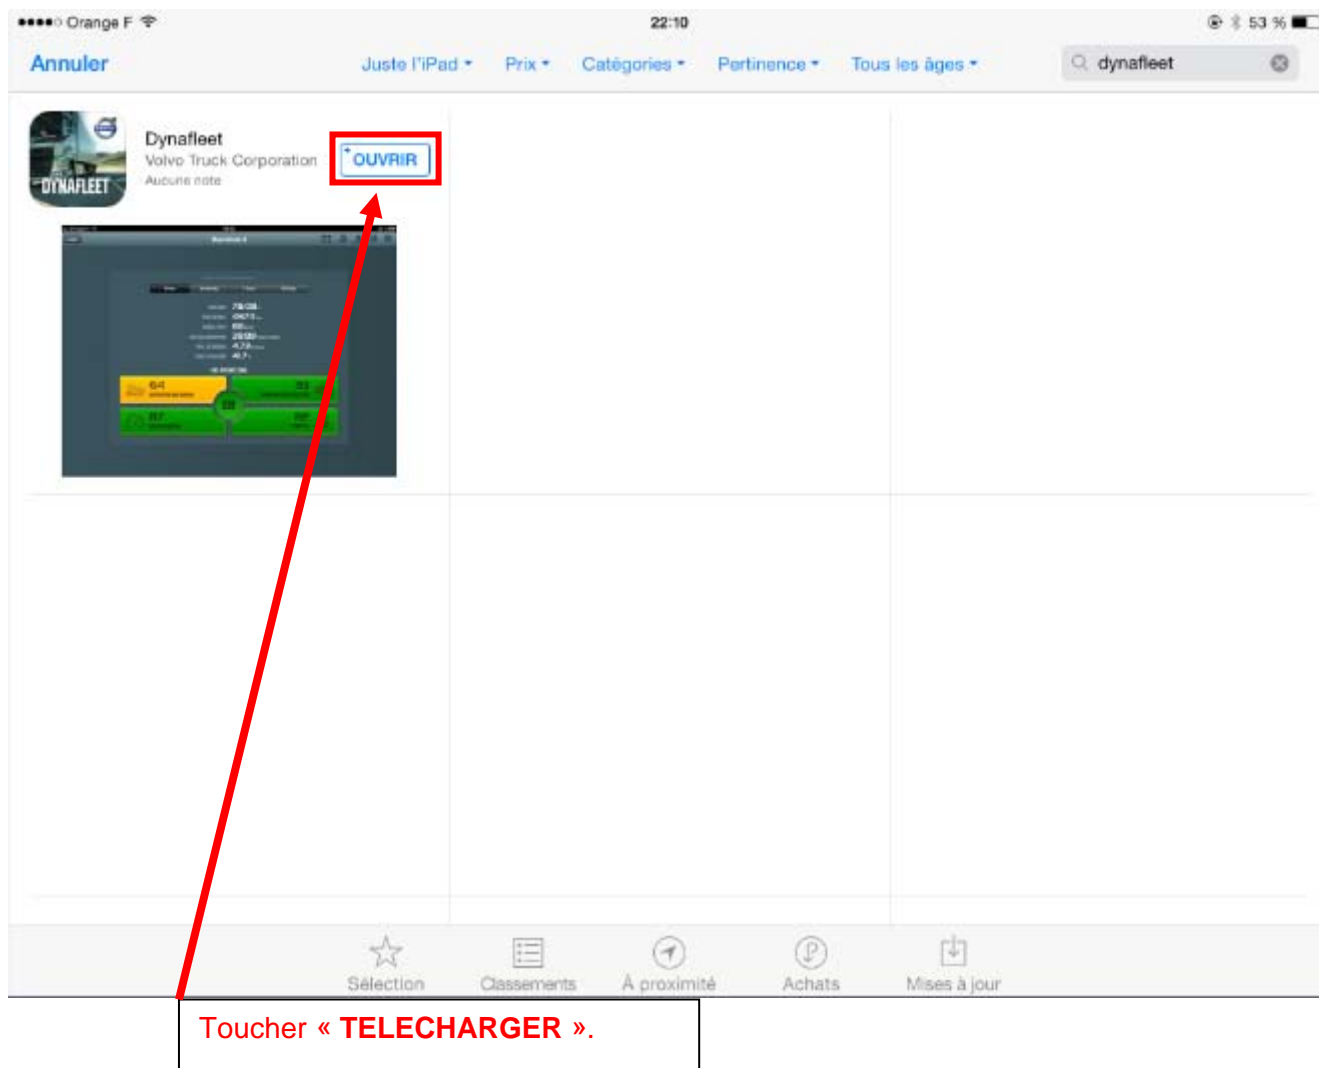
●●●●○ Orange F 22:10 53 %

Annuler
Juste l'iPad ▾ Prix ▾ Catégories ▾ Pertinence ▾ Tous les âges ▾
dynafleet

DYNAFLEET
Dynafleet
Volvo Truck Corporation
Aucune note
OUVRIR

64
93
97
98

Sélection
Classements
À proximité
Achats
Mises à jour

Toucher « **TELECHARGER** ».